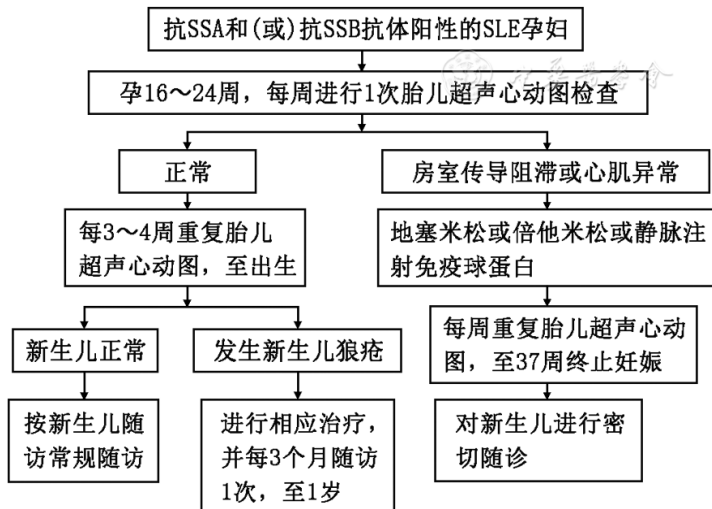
抗SSA和(或)抗SSB抗体阳性的SLE孕妇

孕16～24周，每周进行1次胎儿超声心动图检查

正常

房室传导阻滞或心肌异常

每3～4周重复胎儿超声心动图，至出生

地塞米松或倍他米松或静脉注射免疫球蛋白

新生儿正常

发生新生儿狼疮

每周重复胎儿超声心动图，至37周终止妊娠

按新生儿随访常规随访

进行相应治疗，并每3个月随访1次，至1岁

对新生儿进行密切随诊